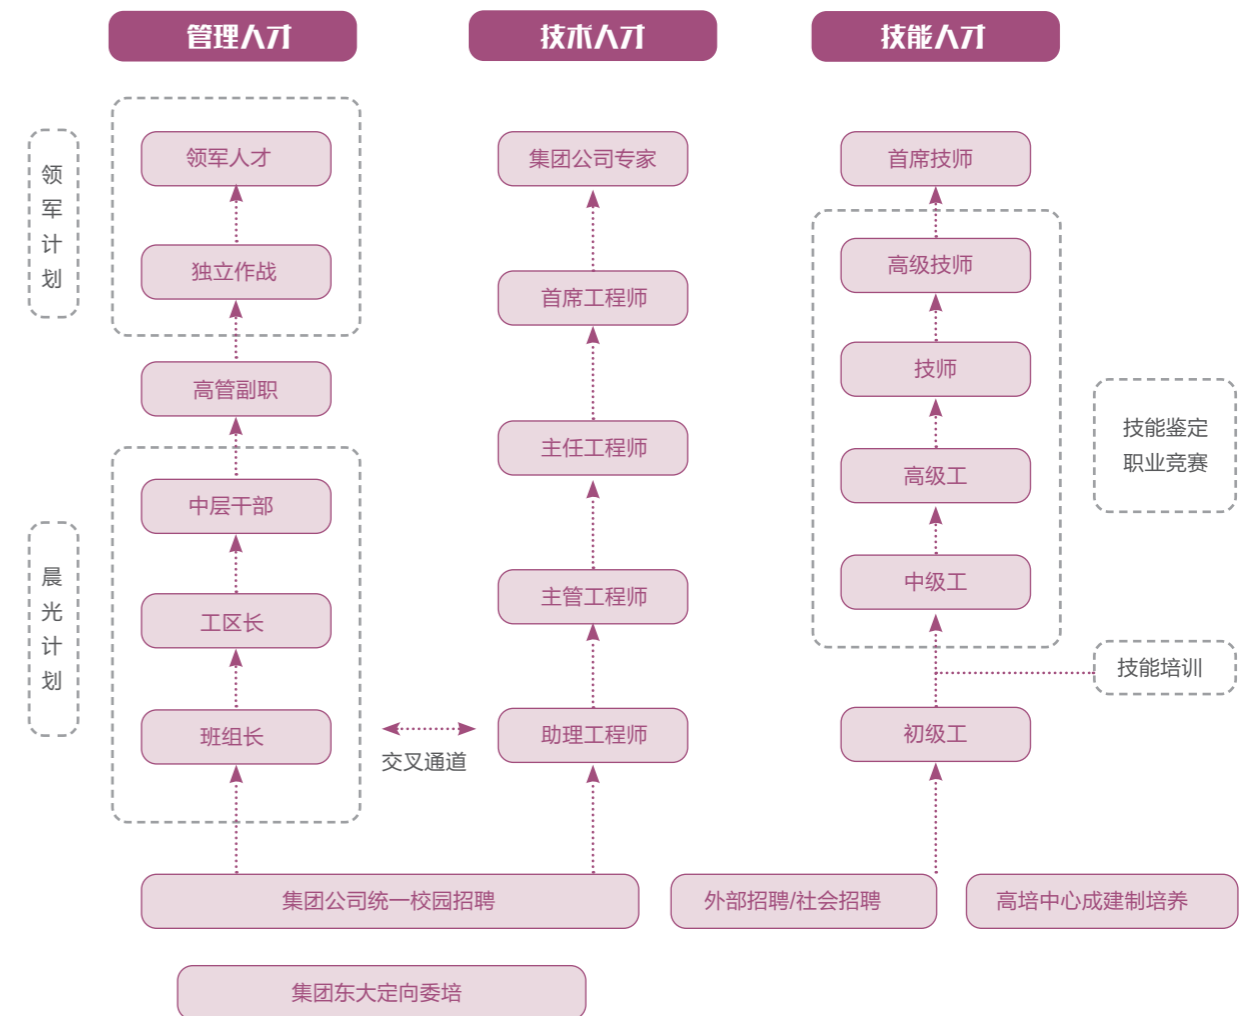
管理人才

技术人才

技能人才

领军计划

领军人才

独立作战

高管副职

晨光计划

中层干部

工区长

班组长

交叉通道

集团公司专家

首席工程师

主任工程师

主管工程师

助理工程师

首席技师

高级技师

技师

高级工

中级工

技能鉴定
职业竞赛

技能培训

初级工

集团公司统一校园招聘

外部招聘/社会招聘

高培中心成建制培养

集团东大定向委培